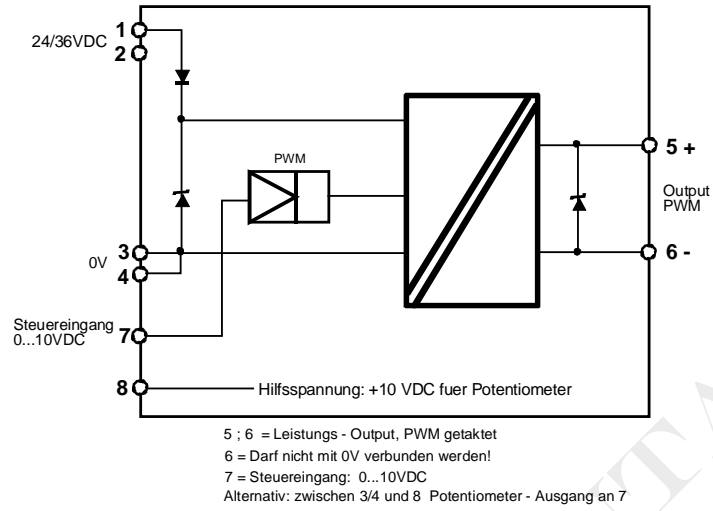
24/36VDC 1
2

0V 3
4

Steuereingang 0...10VDC 7

8

PWM

5 +

Output PWM

6 -

Hilfsspannung: +10 VDC fuer Potentiometer

5 ; 6 = Leistungs - Output, PWM getaktet
6 = Darf nicht mit 0V verbunden werden!
7 = Steuereingang: 0...10VDC
Alternativ: zwischen 3/4 und 8 Potentiometer - Ausgang an 7